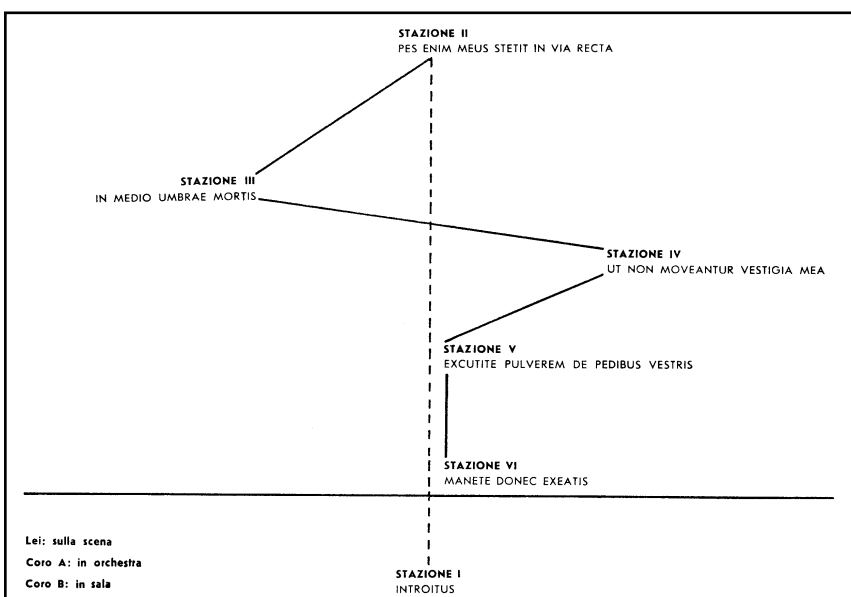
STAZIONE II
PES ENIM MEUS STETIT IN VIA RECTA

STAZIONE III
IN MEDIO UMBRAE MORTIS

STAZIONE IV
UT NON MOVEANTUR VESTIGIA MEA

STAZIONE V
EXCUTITE PULVEREM DE PEDIBUS VESTRIS

STAZIONE VI
MANETE DONEC EXEATIS

Lei: sulla scena
Coro A: in orchestra
Coro B: in sala

STAZIONE I
INTROITUS